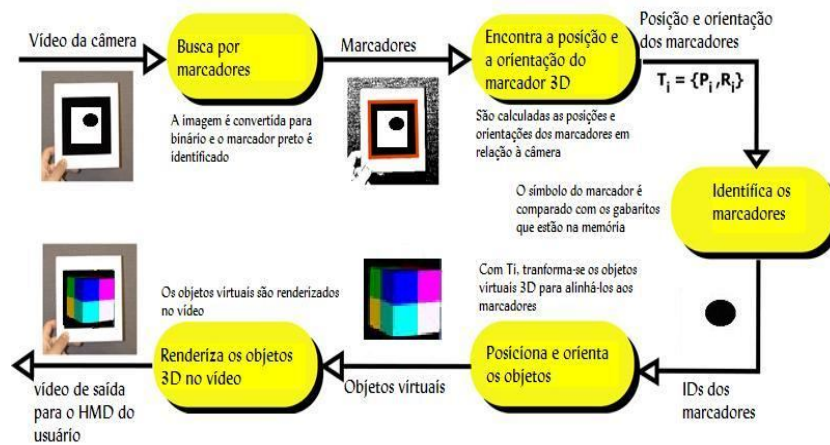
Vídeo da câmera

Busca por marcadores

A imagem é convertida para binário e o marcador preto é identificado

Marcadores

Encontra a posição e a orientação do marcador 3D

São calculadas as posições e orientações dos marcadores em relação à câmera

Posição e orientação dos marcadores

$T_i = \{P_i, R_i\}$

O símbolo do marcador é comparado com os gabaritos que estão na memória

Identifica os marcadores

IDs dos marcadores

Com Ti, tranforma-se os objetos virtuais 3D para alinhá-los aos marcadores

Posiciona e orienta os objetos

Objetos virtuais

Os objetos virtuais são renderizados no vídeo

Renderiza os objetos 3D no vídeo

vídeo de saída para o HMD do usuário